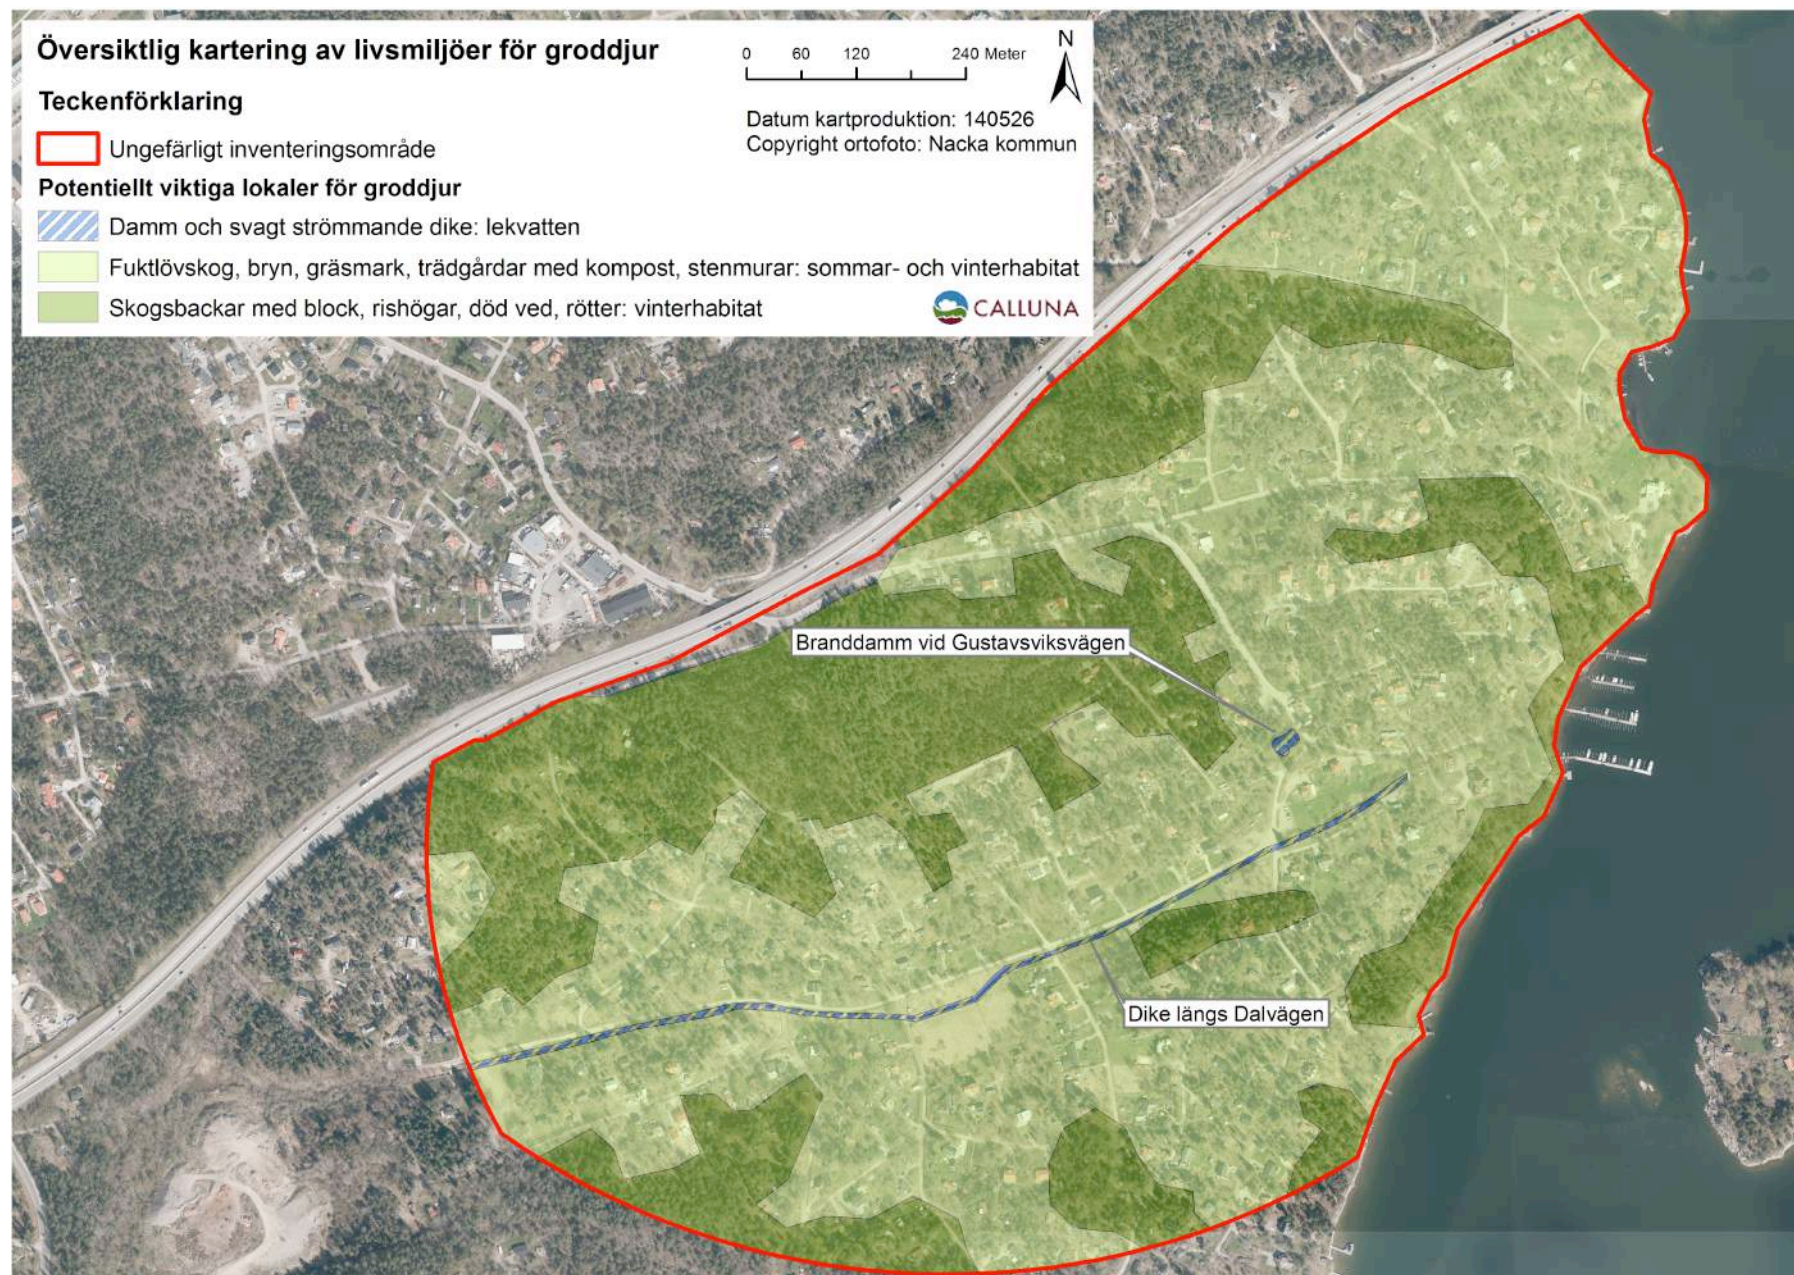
Översiktlig kartering av livsmiljöer för groddjur

0 60 120 240 Meter

N

Teckenförklaring

Datum kartproduktion: 140526
Copyright ortofoto: Nacka kommun

Ungefärligt inventeringsområde

Potentiellt viktiga lokaler för groddjur

Damm och svagt strömmande dike: lekvatten

Fuktlövskog, bryn, gräsmark, trädgårdar med kompost, stenmurar: sommar- och vinterhabitat

Skogsbackar med block, rishögar, död ved, rötter: vinterhabitat

CALLUNA

Branddamm vid Gustavsviksvägen

Dike längs Dalvägen